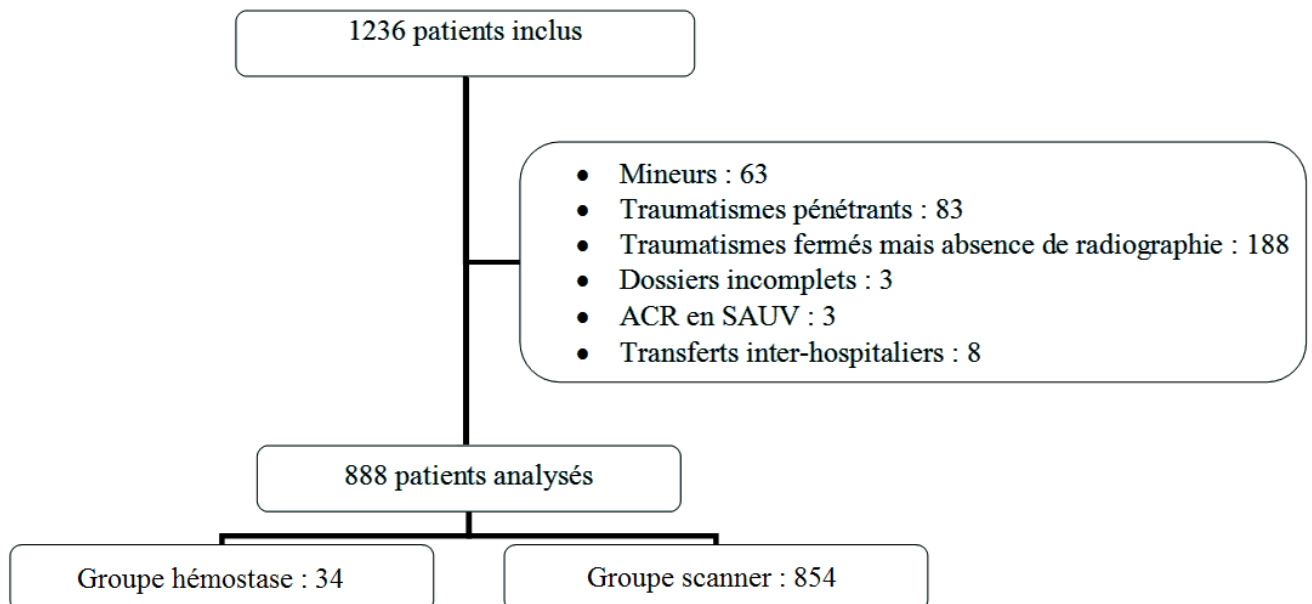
1236 patients inclus

- Mineurs : 63
- Traumatismes pénétrants : 83
- Traumatismes fermés mais absence de radiographie : 188
- Dossiers incomplets : 3
- ACR en SAUV : 3
- Transferts inter-hospitaliers : 8

888 patients analysés

Groupe hémostase : 34

Groupe scanner : 854